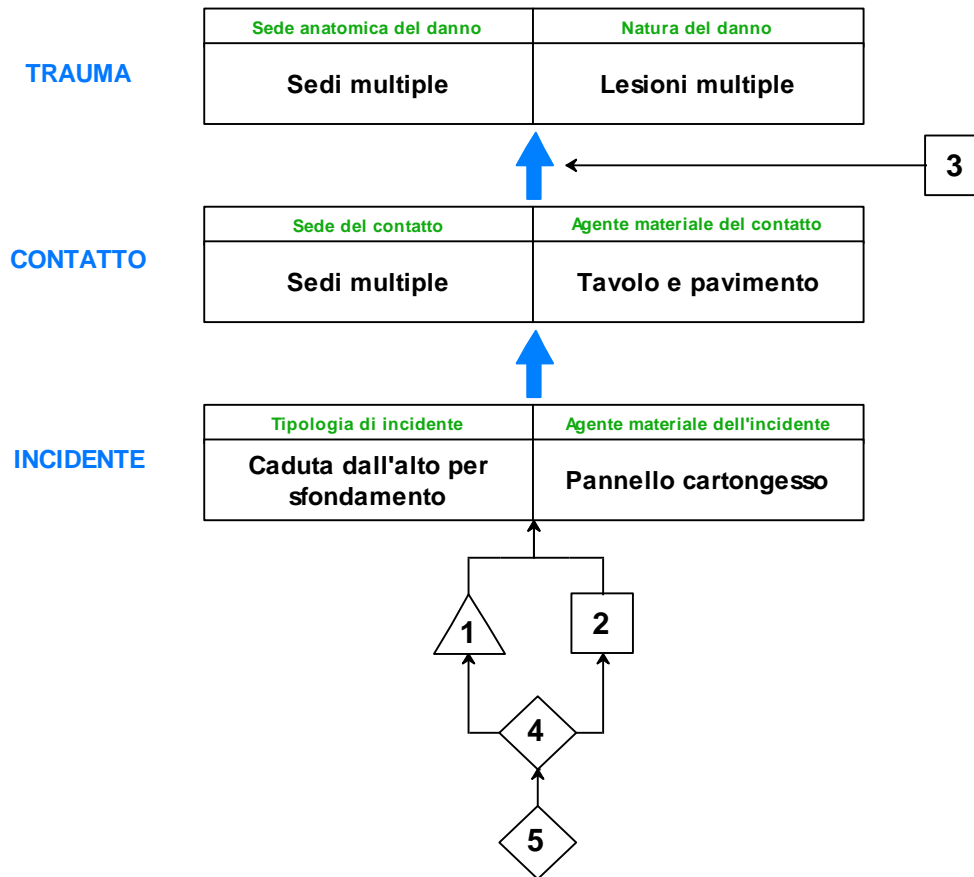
TRAUMA

| Sede anatomica del danno | Natura del danno |
|---|---|
| Sedi multiple | Lesioni multiple |

3

CONTATTO

| Sede del contatto | Agente materiale del contatto |
|---|---|
| Sedi multiple | Tavolo e pavimento |

INCIDENTE

| Tipologia di incidente | Agente materiale dell'incidente |
|---|---|
| Caduta dall'alto per sfondamento | Pannello cartongesso |

1

2

4

5